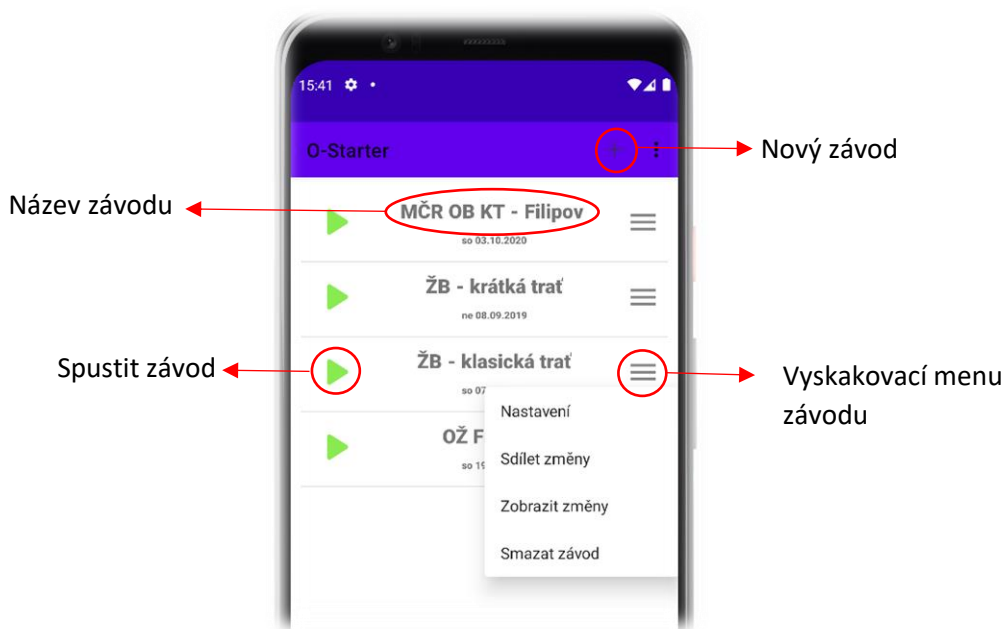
15:41

O-Starter

Nový závod

Název závodu

MČR OB KT - Filipov
so 03.10.2020

ŽB - krátká trať
ne 08.09.2019

Spustit závod

ŽB - klasická trať
so 07

Vyskakovací menu závodu

OŽ F
so 19

Nastavení
Sdílet změny
Zobrazit změny
Smazat závod